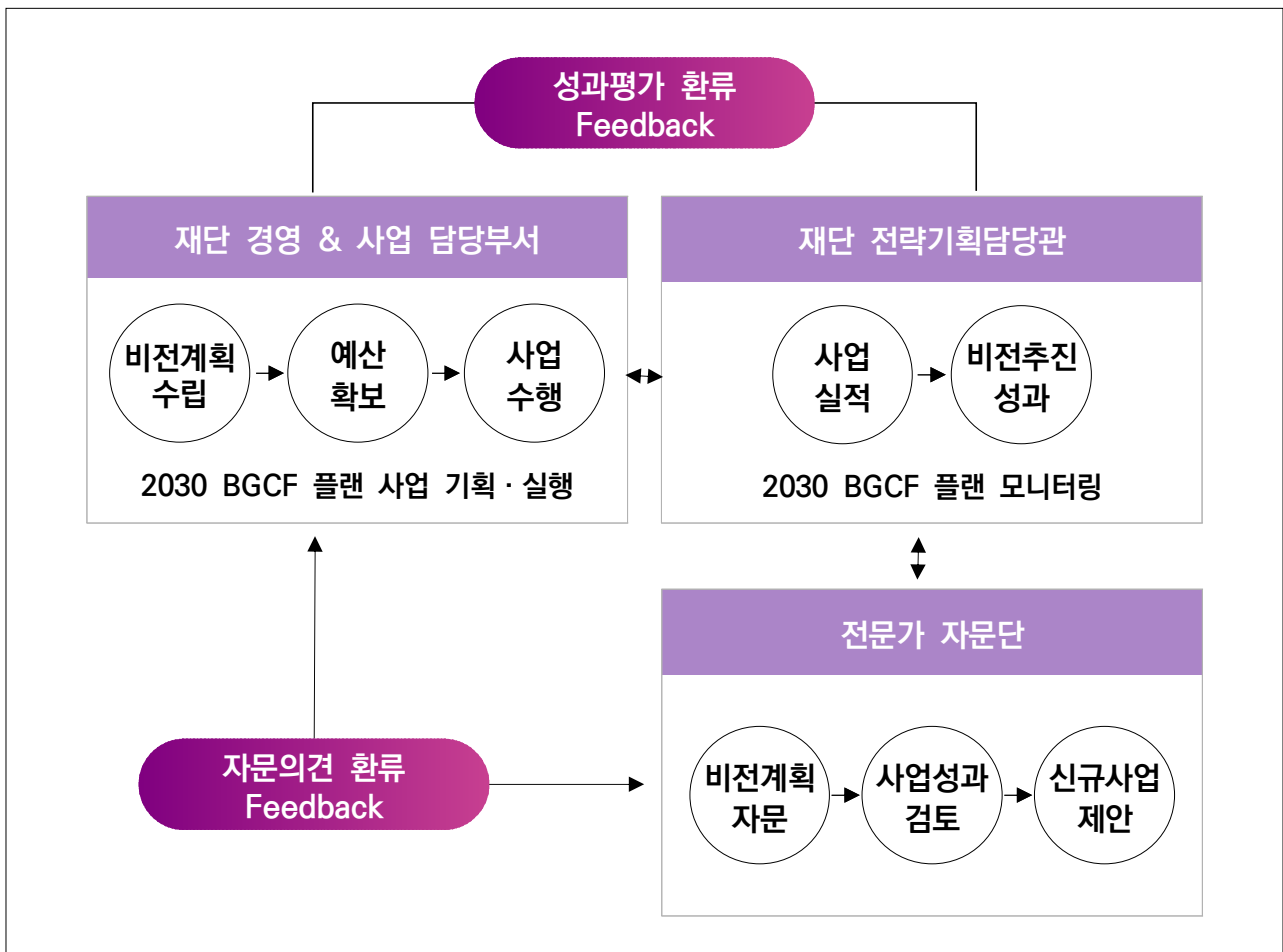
성과평가 환류
Feedback

재단 경영 & 사업 담당부서

비전계획 수립

예산 확보

사업 수행

2030 BGCF 플랜 사업 기획 · 실행

재단 전략기획담당관

사업 실적

비전추진 성과

2030 BGCF 플랜 모니터링

전문가 자문단

비전계획 자문

사업성과 검토

신규사업 제안

자문의견 환류
Feedback